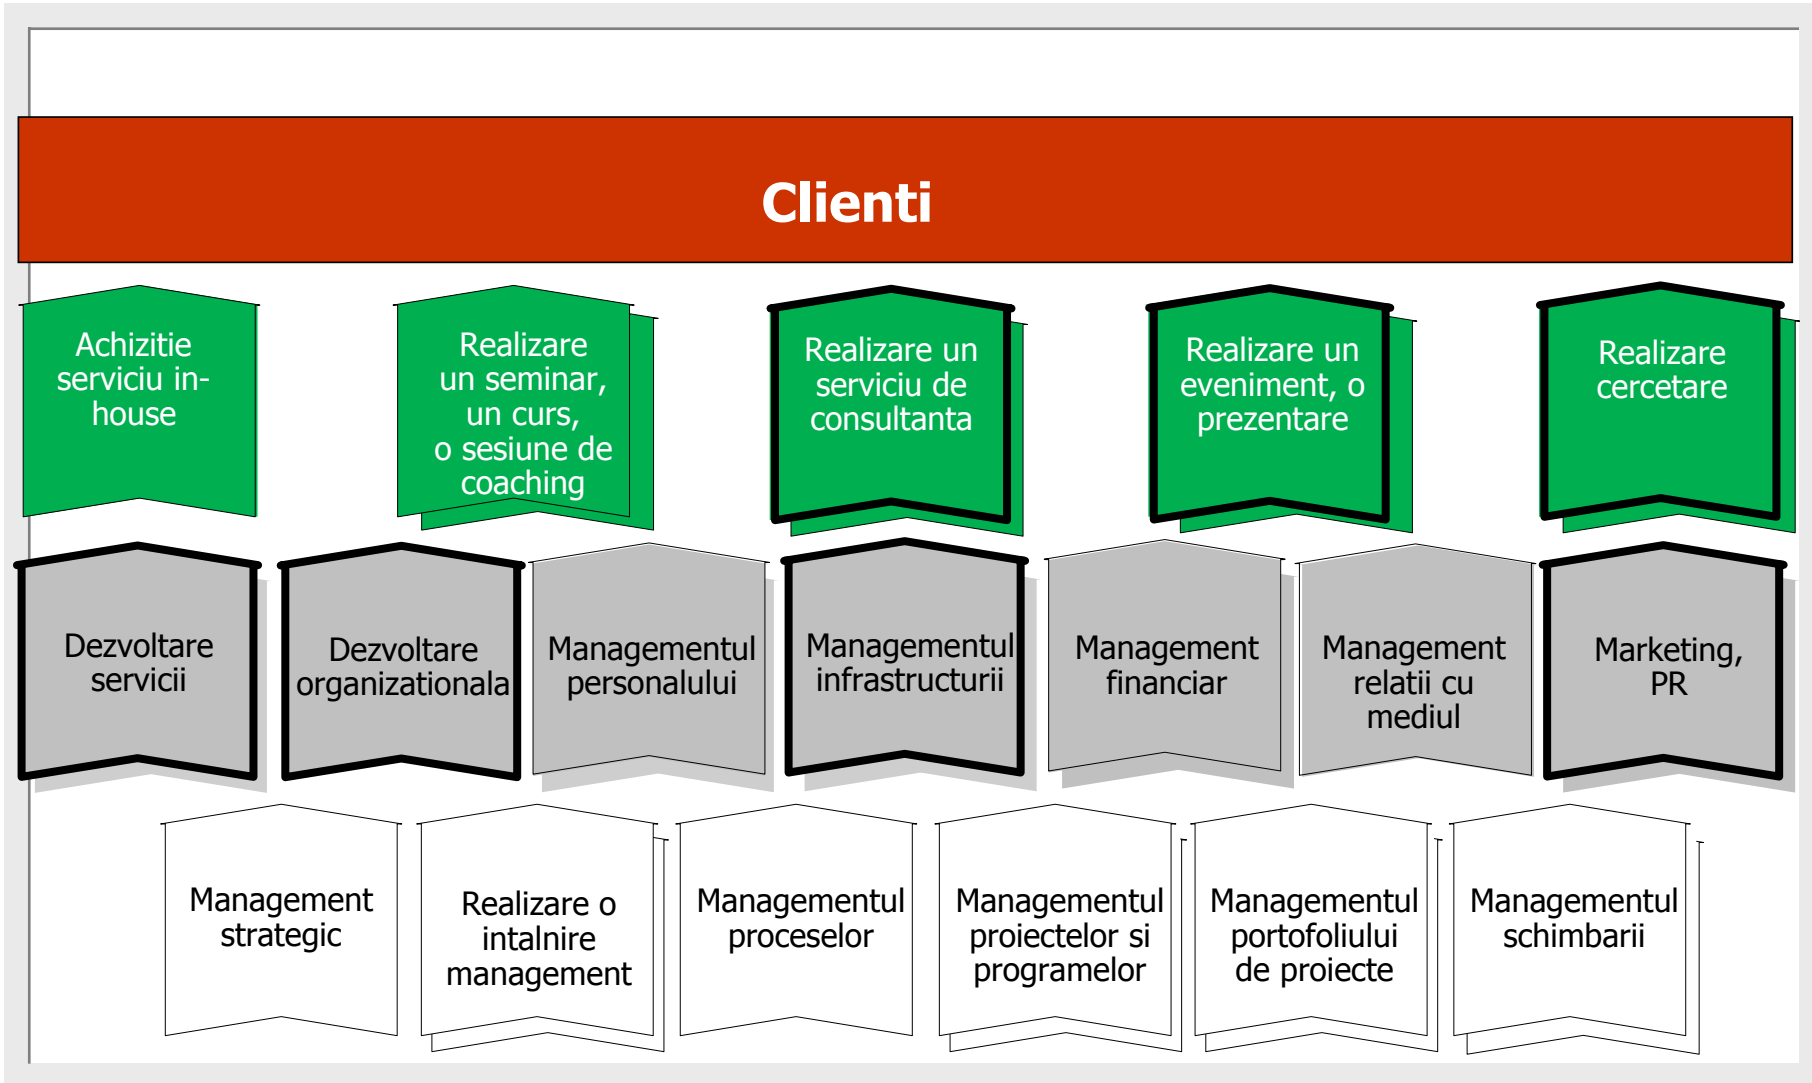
Clienti

Achizitie serviciu in-house

Realizare un seminar, un curs, o sesiune de coaching

Realizare un serviciu de consultanta

Realizare un eveniment, o prezentare

Realizare cercetare

Dezvoltare servicii

Dezvoltare organizationala

Managementul personalului

Managementul infrastructurii

Management financiar

Management relatii cu mediul

Marketing, PR

Management strategic

Realizare o intalnire management

Managementul proceselor

Managementul proiectelor si programelor

Managementul portofoliului de proiecte

Managementul schimbarii